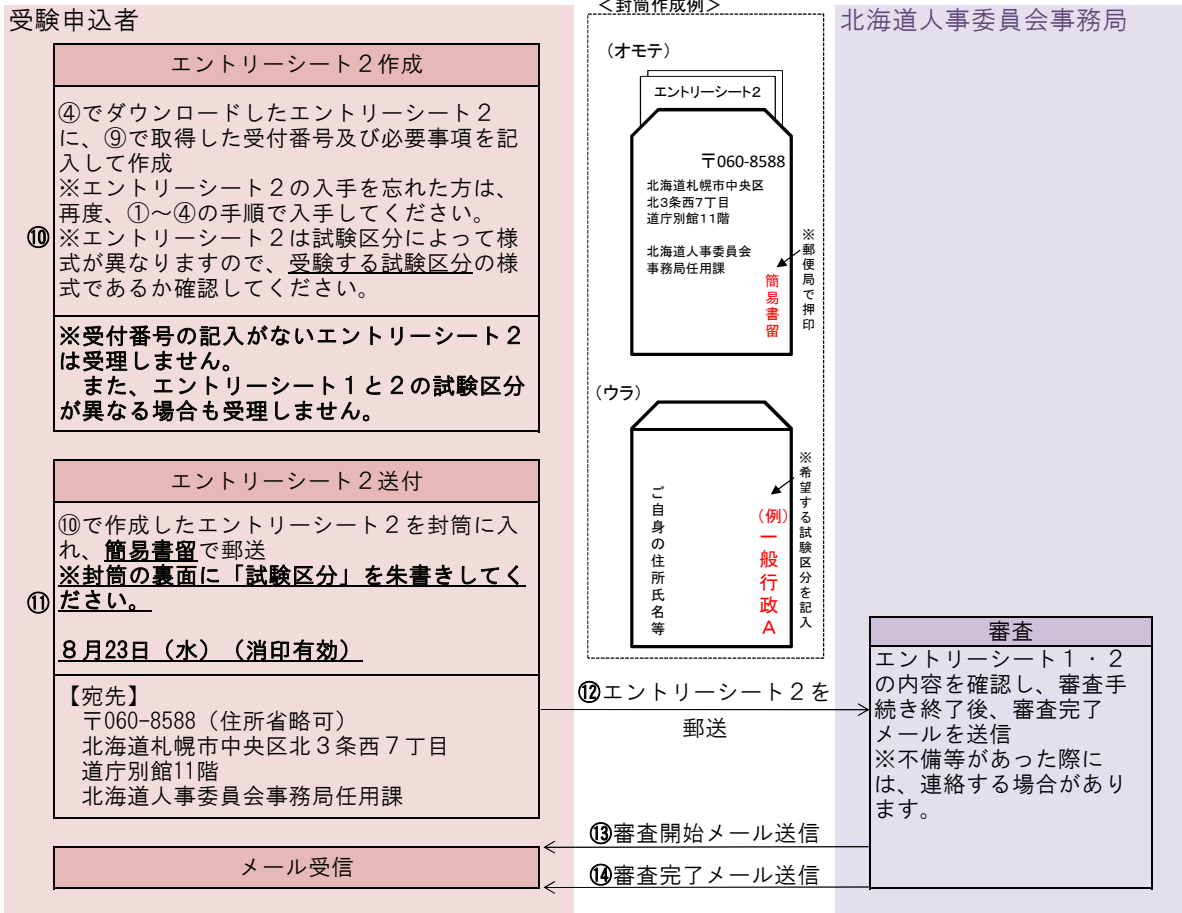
受験申込者

＜封筒作成例＞

北海道人事委員会事務局

エントリーシート２作成

④でダウンロードしたエントリーシート２に、⑨で取得した受付番号及び必要事項を記入して作成
※エントリーシート２の入手を忘れた方は、再度、①～④の手順で入手してください。
⑩ ※エントリーシート２は試験区分によって様式が異なりますので、受験する試験区分の様式であるか確認してください。

※受付番号の記入がないエントリーシート２は受理しません。
また、エントリーシート１と２の試験区分が異なる場合も受理しません。

（オモテ）
エントリーシート2
〒060-8588
北海道札幌市中央区
北3条西7丁目
道庁別館11階
北海道人事委員会
事務局任用課
簡易書留
※郵便局で押印

（ウラ）
ご自身の住所氏名等
（例）
一般行政A
※希望する試験区分を記入

エントリーシート２送付

⑩で作成したエントリーシート２を封筒に入れ、簡易書留で郵送
※封筒の裏面に「試験区分」を朱書きしてください。
⑪

８月23日（水）（消印有効）

【宛先】
〒060-8588（住所省略可）
北海道札幌市中央区北３条西７丁目
道庁別館11階
北海道人事委員会事務局任用課

⑫エントリーシート２を郵送

審査
エントリーシート１・２の内容を確認し、審査手続き終了後、審査完了メールを送信
※不備等があった際には、連絡する場合があります。

⑬審査開始メール送信

メール受信

⑭審査完了メール送信